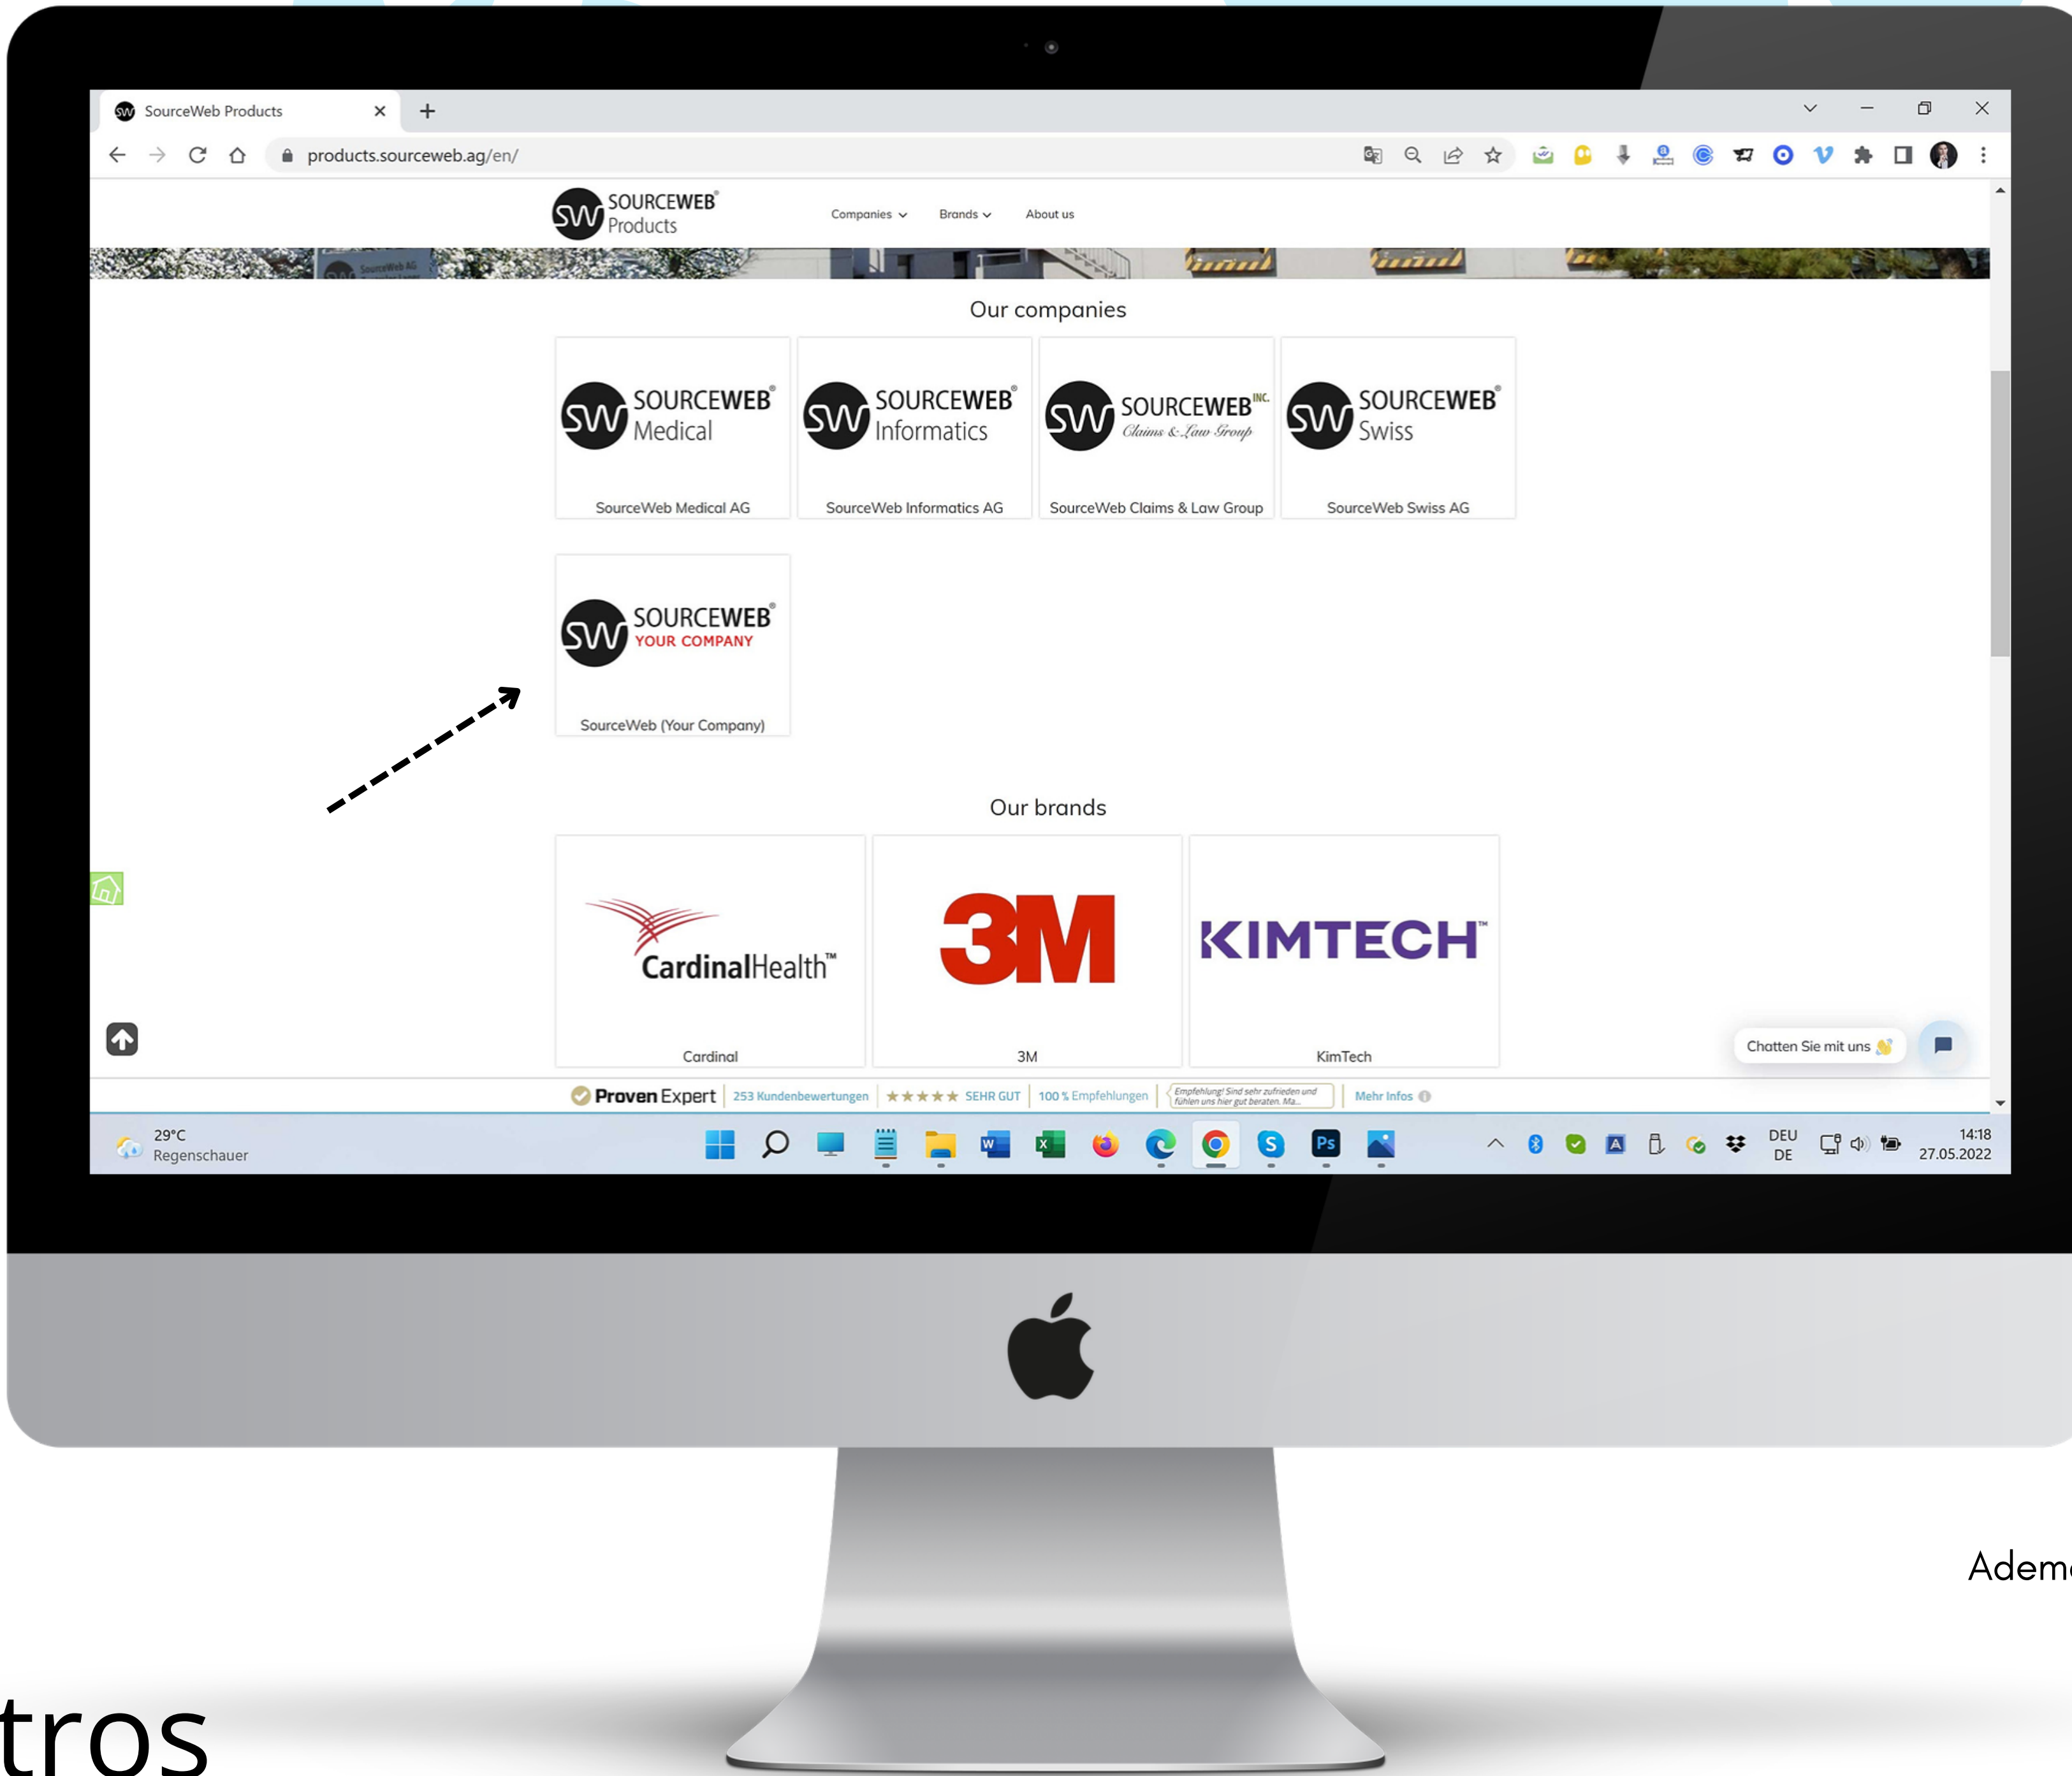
SourceWeb Products

products.sourceweb.ag/en/

SW SOURCEWEB® Products

Companies Brands About us

Our companies

SW SOURCEWEB® Medical
SourceWeb Medical AG

SW SOURCEWEB® Informatics
SourceWeb Informatics AG

SW SOURCEWEB INC. Claims & Law Group
SourceWeb Claims & Law Group

SW SOURCEWEB® Swiss
SourceWeb Swiss AG

SW SOURCEWEB® YOUR COMPANY
SourceWeb (Your Company)

Our brands

CardinalHealth™
Cardinal

3M
3M

KIMTECH™
KimTech

Chatten Sie mit uns

Proven Expert | 253 Kundenbewertungen | ★★★★★ SEHR GUT | 100 % Empfehlungen | Empfehlung! Sind sehr zufrieden und fühlen uns hier gut beraten. Ma... | Mehr Infos

29°C
Regenschauer

DEU
DE

14:18
27.05.2022

Adem

tros